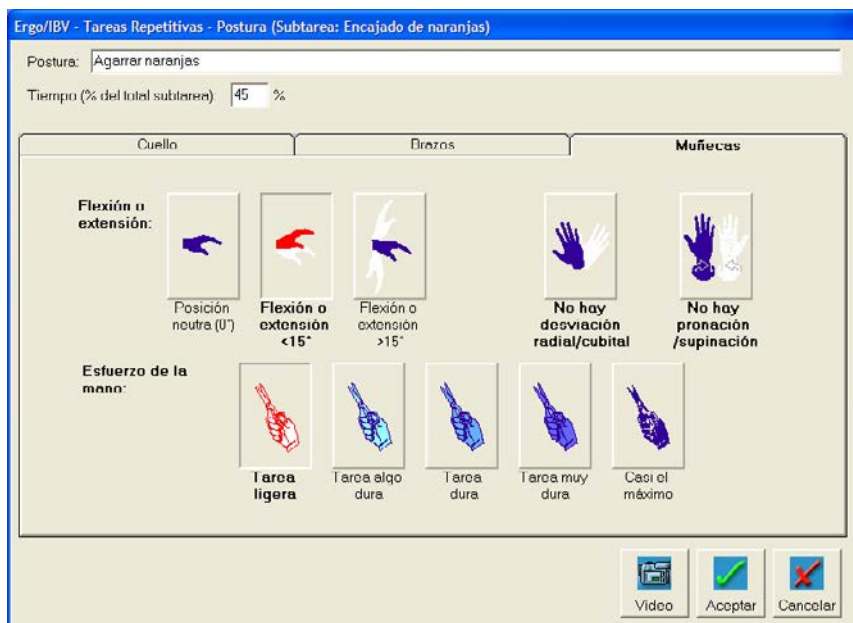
Ergo/IBV - Tareas Repetitivas - Postura (Subtarea: Encajado de naranjas)

Postura: Agarrar naranjas

Tiempo (% del total subtarea): 45 %

Cuello | Brazos | Muñecas

Flexión o extensión:

Posición neutra (0°)

Flexión o extensión <15°

Flexión o extensión >15°

No hay desviación radial/cubital

No hay pronación /supinación

Esfuerzo de la mano:

Tarea ligera

Tarea algo dura

Tarea dura

Tarea muy dura

Casi el máximo

Video

Aceptar

Cancelar